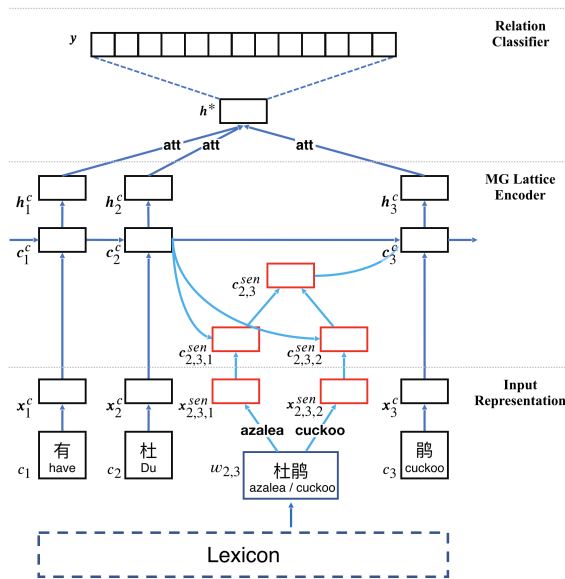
Relation Classifier

$y$

$h^*$

att att att

MG Lattice Encoder

$h_1^c$ $h_2^c$ $h_3^c$

$c_1^c$ $c_2^c$ $c_3^c$

$c_{2,3}^{sen}$

$c_{2,3,1}^{sen}$ $c_{2,3,2}^{sen}$

Input Representation

$x_1^c$ $x_2^c$ $x_{2,3,1}^{sen}$ $x_{2,3,2}^{sen}$ $x_3^c$

azalea cuckoo

$c_1$ 有 have

$c_2$ 杜 Du

$w_{2,3}$ 杜鹃 azalea / cuckoo

$c_3$ 鹃 cuckoo

Lexicon